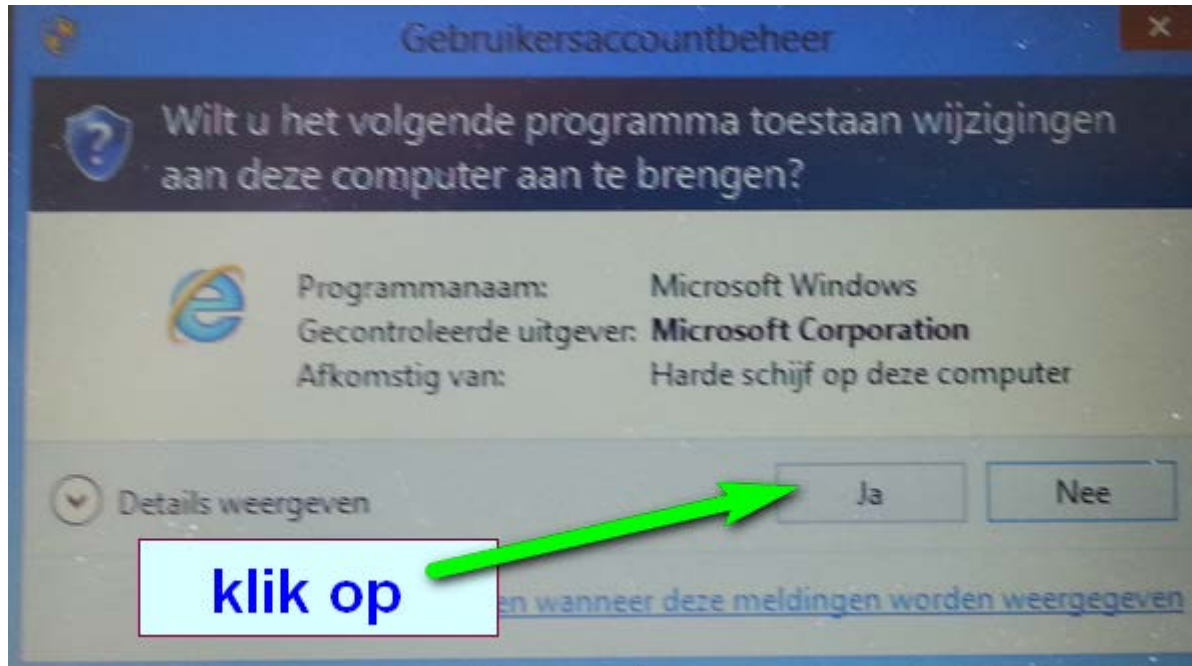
Gebruikersaccountbeheer

Wilt u het volgende programma toestaan wijzigingen aan deze computer aan te brengen?

Programmanaam: Microsoft Windows
Gecontroleerde uitgever: **Microsoft Corporation**
Afkomstig van: Harde schijf op deze computer

Details weergeven

Ja Nee

klik op

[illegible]en wanneer deze meldingen worden weergegeven